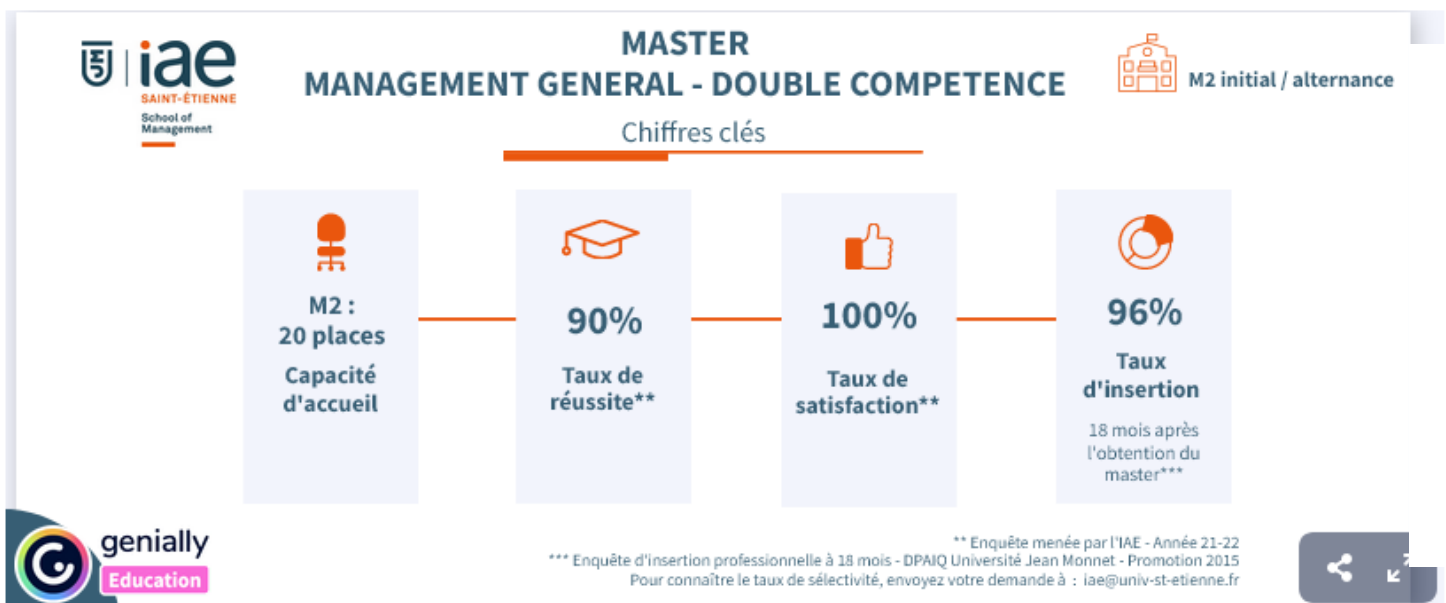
iae
SAINT-ÉTIENNE
School of Management

MASTER
MANAGEMENT GENERAL - DOUBLE COMPETENCE

M2 initial / alternance

Chiffres clés

M2 :
20 places
Capacité d'accueil

90%
Taux de réussite**

100%
Taux de satisfaction**

96%
Taux d'insertion
18 mois après l'obtention du master***

genially
Education

** Enquête menée par l'IAE - Année 21-22
*** Enquête d'insertion professionnelle à 18 mois - DPAIQ Université Jean Monnet - Promotion 2015
Pour connaître le taux de sélectivité, envoyez votre demande à : iae@univ-st-etienne.fr